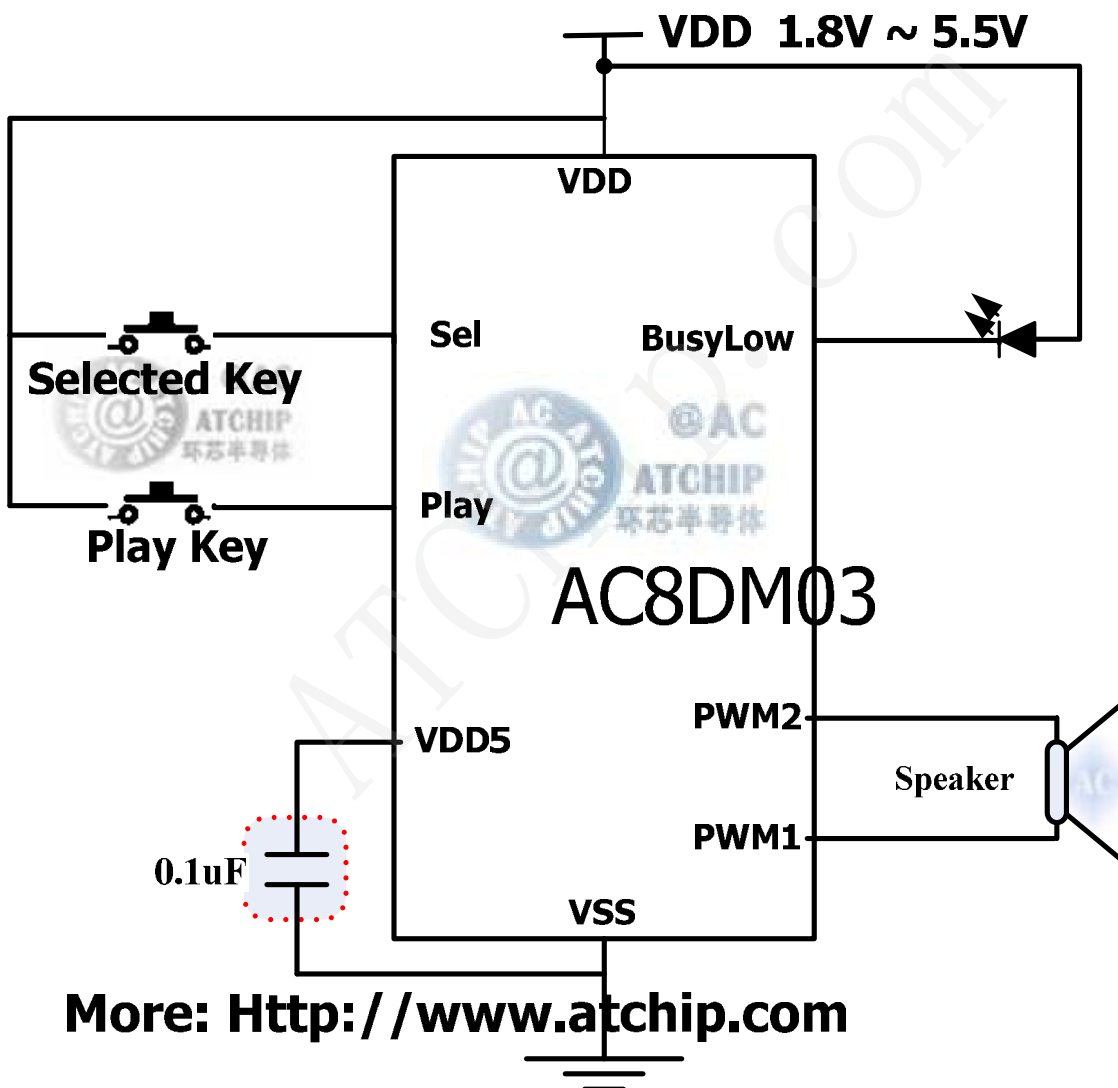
VDD 1.8V ~ 5.5V

VDD

Sel

BusyLow

Selected Key

@ ATCHIP 环芯半导体

AC ATCHIP @AC ATCHIP 环芯半导体

Play

Play Key

AC8DM03

ATChip.com

PWM2

VDD5

Speaker

PWM1

0.1uF

VSS

More: Http://www.atchip.com